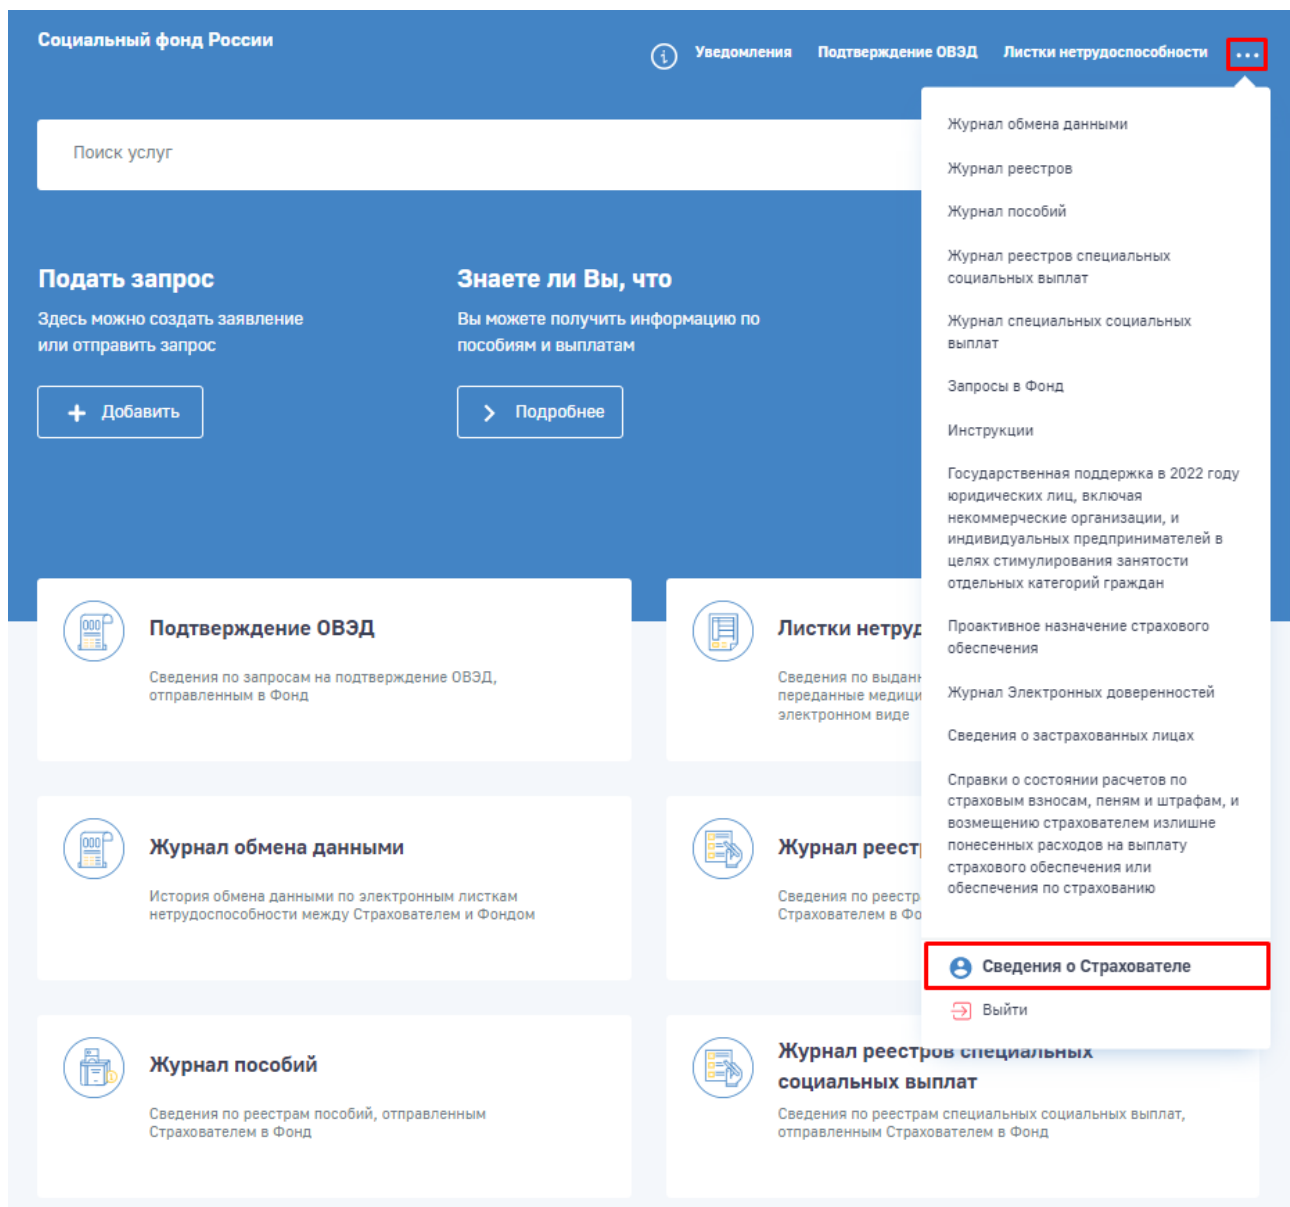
Социальный фонд России

Уведомления Подтверждение ОВЭД Листки нетрудоспособности ...

Поиск услуг

Подать запрос

Здесь можно создать заявление или отправить запрос

Добавить

Знаете ли Вы, что

Вы можете получить информацию по пособиям и выплатам

Подробнее

Журнал обмена данными

Журнал реестров

Журнал пособий

Журнал реестров специальных социальных выплат

Журнал специальных социальных выплат

Запросы в Фонд

Инструкции

Государственная поддержка в 2022 году юридических лиц, включая некоммерческие организации, и индивидуальных предпринимателей в целях стимулирования занятости отдельных категорий граждан

Проактивное назначение страхового обеспечения

Журнал Электронных доверенностей

Сведения о застрахованных лицах

Справки о состоянии расчетов по страховым взносам, пеням и штрафам, и возмещению страхователем излишне понесенных расходов на выплату страхового обеспечения или обеспечения по страхованию

Сведения о Страхователе

Выйти

Подтверждение ОВЭД

Сведения по запросам на подтверждение ОВЭД, отправленным в Фонд

Листки нетруд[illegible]

Сведения по выданн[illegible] переданные медици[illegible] электронном виде

Журнал обмена данными

История обмена данными по электронным листкам нетрудоспособности между Страхователем и Фондом

Журнал реест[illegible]

Сведения по реестр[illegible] Страхователем в Фо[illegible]

Журнал пособий

Сведения по реестрам пособий, отправленным Страхователем в Фонд

Журнал реестров специальных социальных выплат

Сведения по реестрам специальных социальных выплат, отправленным Страхователем в Фонд